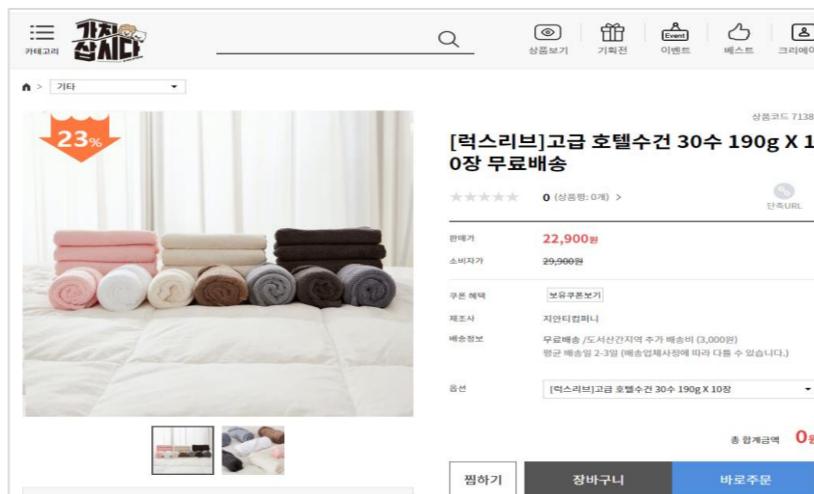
카테고리 가치 삽시다

상품보기 기획전 Event 이벤트 베스트 크리에이

기타

23%

상품코드 7138

[럭스리브]고급 호텔수건 30수 190g X 10장 무료배송

0 (상품평: 0개) >

단축URL

판매가 22,900원

소비자가 29,900원

쿠폰 혜택 보유쿠폰보기

제조사 지안티컴퍼니

배송정보 무료배송 /도서산간지역 추가 배송비 (3,000원)
평균 배송일 2-3일 (배송업체사정에 따라 다를 수 있습니다.)

옵션 [럭스리브]고급 호텔수건 30수 190g X 10장

총 합계금액 0원

찜하기 장바구니 바로주문